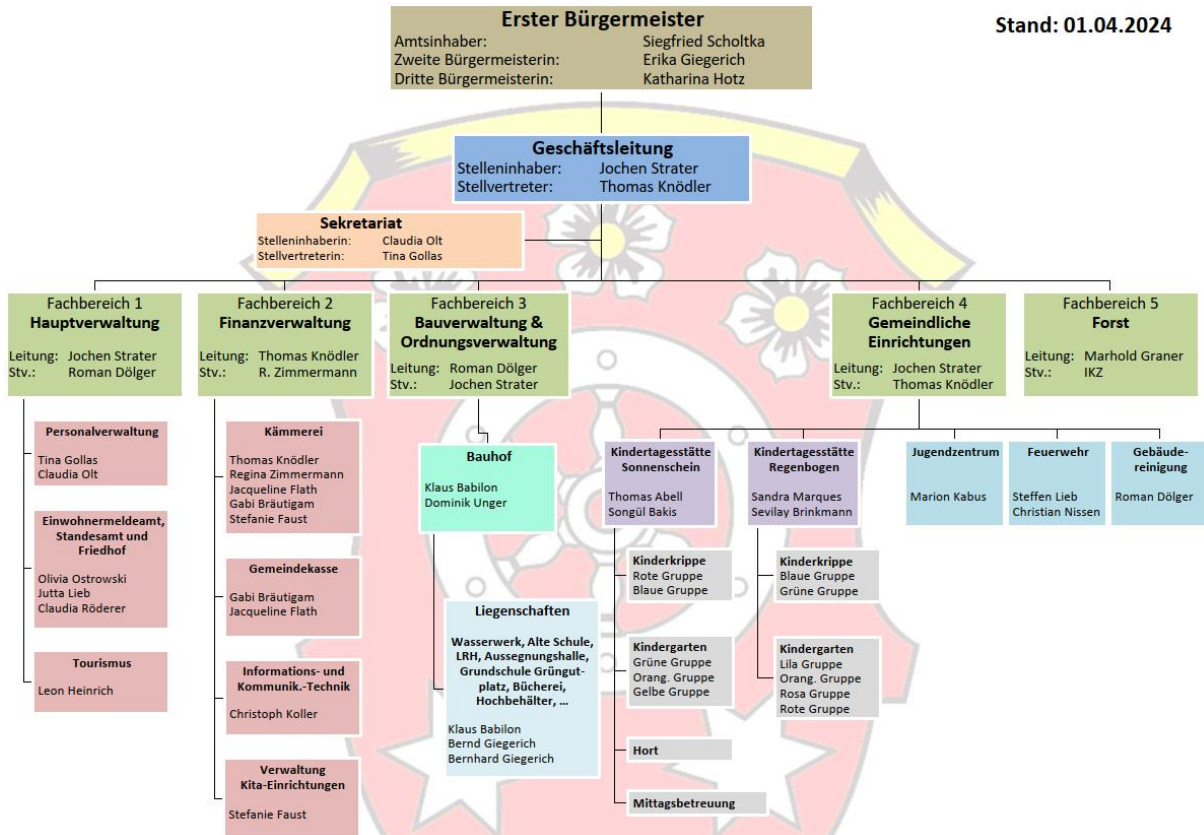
Stand: 01.04.2024

**Erster Bürgermeister**
Amtsinhaber: Siegfried Scholtka
Zweite Bürgermeisterin: Erika Giegerich
Dritte Bürgermeisterin: Katharina Hotz

**Geschäftsleitung**
Stelleninhaber: Jochen Strater
Stellvertreter: Thomas Knödler

**Sekretariat**
Stelleninhaberin: Claudia Olt
Stellvertreterin: Tina Gollas

Fachbereich 1
**Hauptverwaltung**
Leitung: Jochen Strater
Stv.: Roman Dölger

**Personalverwaltung**
Tina Gollas
Claudia Olt

**Einwohnermeldeamt, Standesamt und Friedhof**
Olivia Ostrowski
Jutta Lieb
Claudia Röderer

**Tourismus**
Leon Heinrich

Fachbereich 2
**Finanzverwaltung**
Leitung: Thomas Knödler
Stv.: R. Zimmermann

**Kämmerei**
Thomas Knödler
Regina Zimmermann
Jacqueline Flath
Gabi Bräutigam
Stefanie Faust

**Gemeindekasse**
Gabi Bräutigam
Jacqueline Flath

**Informations- und Kommunik.-Technik**
Christoph Koller

**Verwaltung Kita-Einrichtungen**
Stefanie Faust

Fachbereich 3
**Bauverwaltung & Ordnungsverwaltung**
Leitung: Roman Dölger
Stv.: Jochen Strater

**Bauhof**
Klaus Babilon
Dominik Unger

**Liegenschaften**
**Wasserwerk, Alte Schule, LRH, Aussegnungshalle, Grundschule Grüngutplatz, Bücherei, Hochbehälter, ...**
Klaus Babilon
Bernd Giegerich
Bernhard Giegerich

Fachbereich 4
**Gemeindliche Einrichtungen**
Leitung: Jochen Strater
Stv.: Thomas Knödler

**Kindertagesstätte Sonnenschein**
Thomas Abell
Songül Bakis

**Kinderkrippe**
Rote Gruppe
Blaue Gruppe

**Kindergarten**
Grüne Gruppe
Orang. Gruppe
Gelbe Gruppe

**Hort**

**Mittagsbetreuung**

**Kindertagesstätte Regenbogen**
Sandra Marques
Sevilay Brinkmann

**Kinderkrippe**
Blaue Gruppe
Grüne Gruppe

**Kindergarten**
Lila Gruppe
Orang. Gruppe
Rosa Gruppe
Rote Gruppe

**Jugendzentrum**
Marion Kabus

**Feuerwehr**
Steffen Lieb
Christian Nissen

**Gebäudereinigung**
Roman Dölger

Fachbereich 5
**Forst**
Leitung: Marhold Graner
Stv.: IKZ